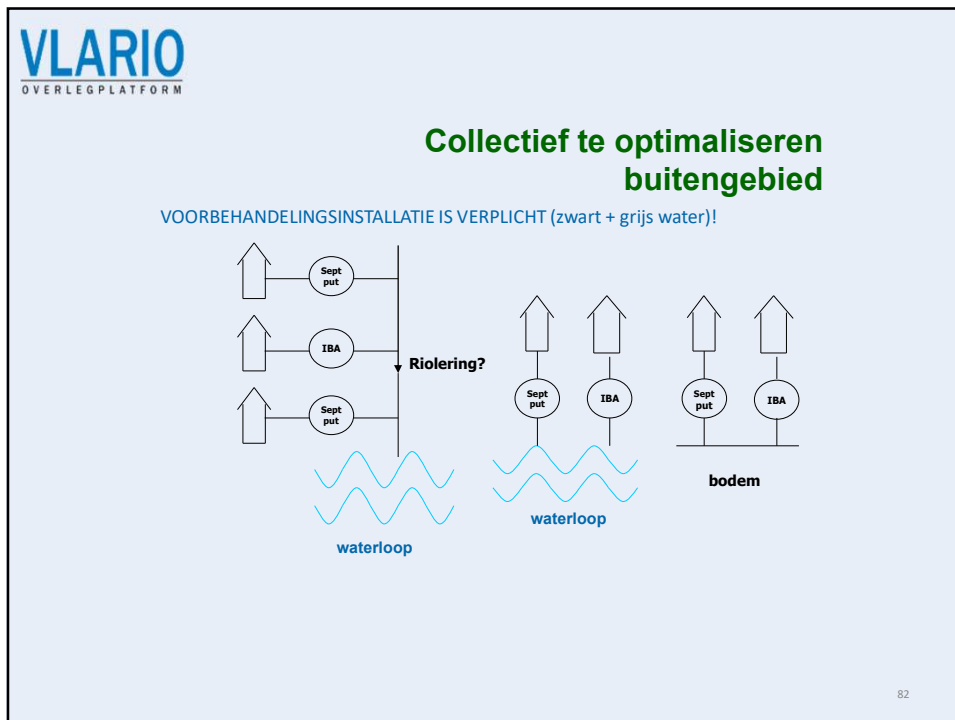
VLARIO
OVERLEGPLATFORM

Collectief te optimaliseren buitengebied

VOORBEHANDELINGSINSTALLATIE IS VERPLICHT (zwart + grijs water)!

Sept put

IBA

Riolering?

Sept put

waterloop

Sept put

IBA

waterloop

Sept put

IBA

bodem

82